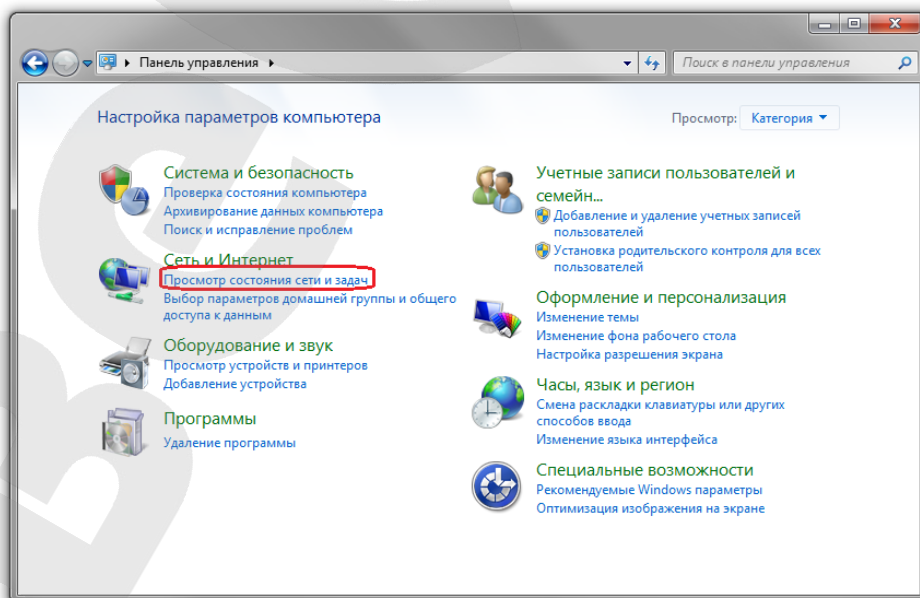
▸ Панель управления ▸

Поиск в панели управления

Настройка параметров компьютера

Просмотр: Категория

Система и безопасность
Проверка состояния компьютера
Архивирование данных компьютера
Поиск и исправление проблем

Сеть и Интернет
Просмотр состояния сети и задач
Выбор параметров домашней группы и общего доступа к данным

Оборудование и звук
Просмотр устройств и принтеров
Добавление устройства

Программы
Удаление программы

Учетные записи пользователей и семейн...
Добавление и удаление учетных записей пользователей
Установка родительского контроля для всех пользователей

Оформление и персонализация
Изменение темы
Изменение фона рабочего стола
Настройка разрешения экрана

Часы, язык и регион
Смена раскладки клавиатуры или других способов ввода
Изменение языка интерфейса

Специальные возможности
Рекомендуемые Windows параметры
Оптимизация изображения на экране